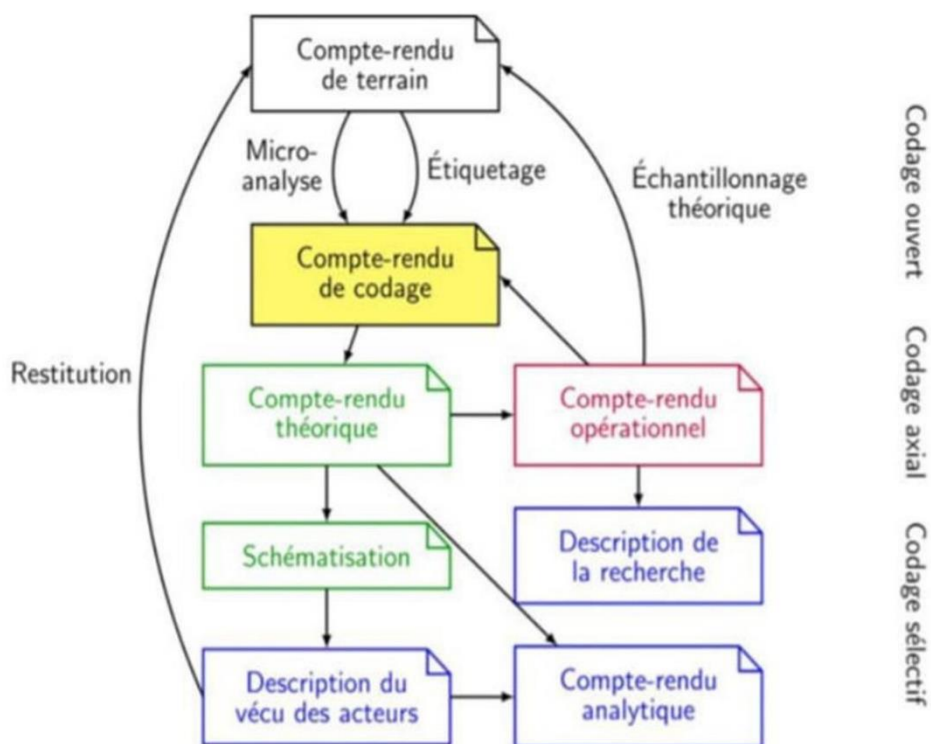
Compte-rendu de terrain

Micro-analyse

Étiquetage

Échantillonnage théorique

Compte-rendu de codage

Restitution

Compte-rendu théorique

Compte-rendu opérationnel

Schématisation

Description de la recherche

Description du vécu des acteurs

Compte-rendu analytique

Codage ouvert

Codage axial

Codage sélectif